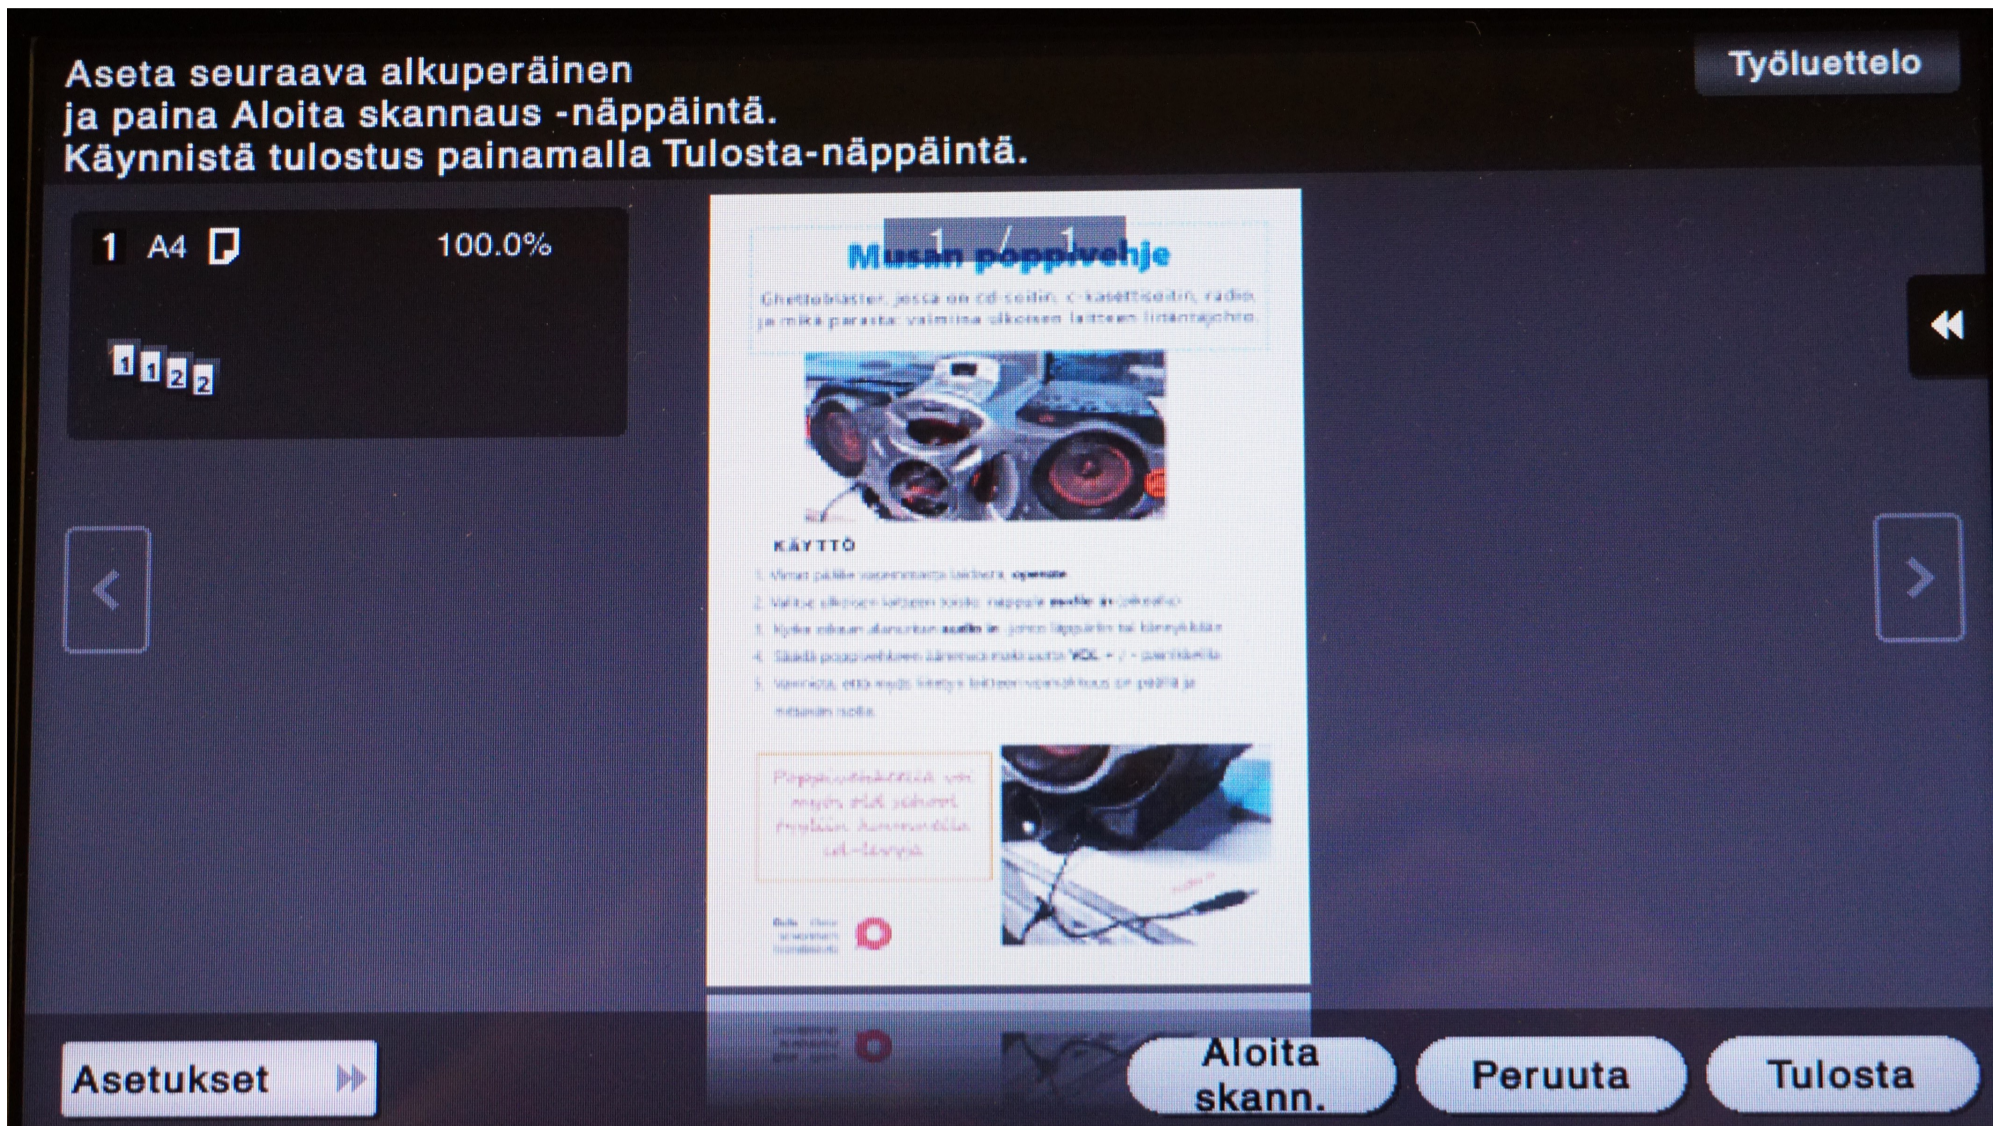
Aseta seuraava alkuperäinen
ja paina Aloita skannaus -näppäintä.
Käynnistä tulostus painamalla Tulosta-näppäintä.

Työluettelo

1 A4 100.0%

1 1 2 2

1 / 1

Musan poppivehje

Ghettoblaster, jossa on cd-soitin, c-kasettisoitin, radio ja mikä parasta: valmiina ulkoisen laitteen liitäntäjohto.

KÄYTTÖ

1. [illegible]
2. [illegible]
3. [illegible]
4. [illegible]
5. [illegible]

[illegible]

Asetukset

Aloita skann.

Peruuta

Tulosta